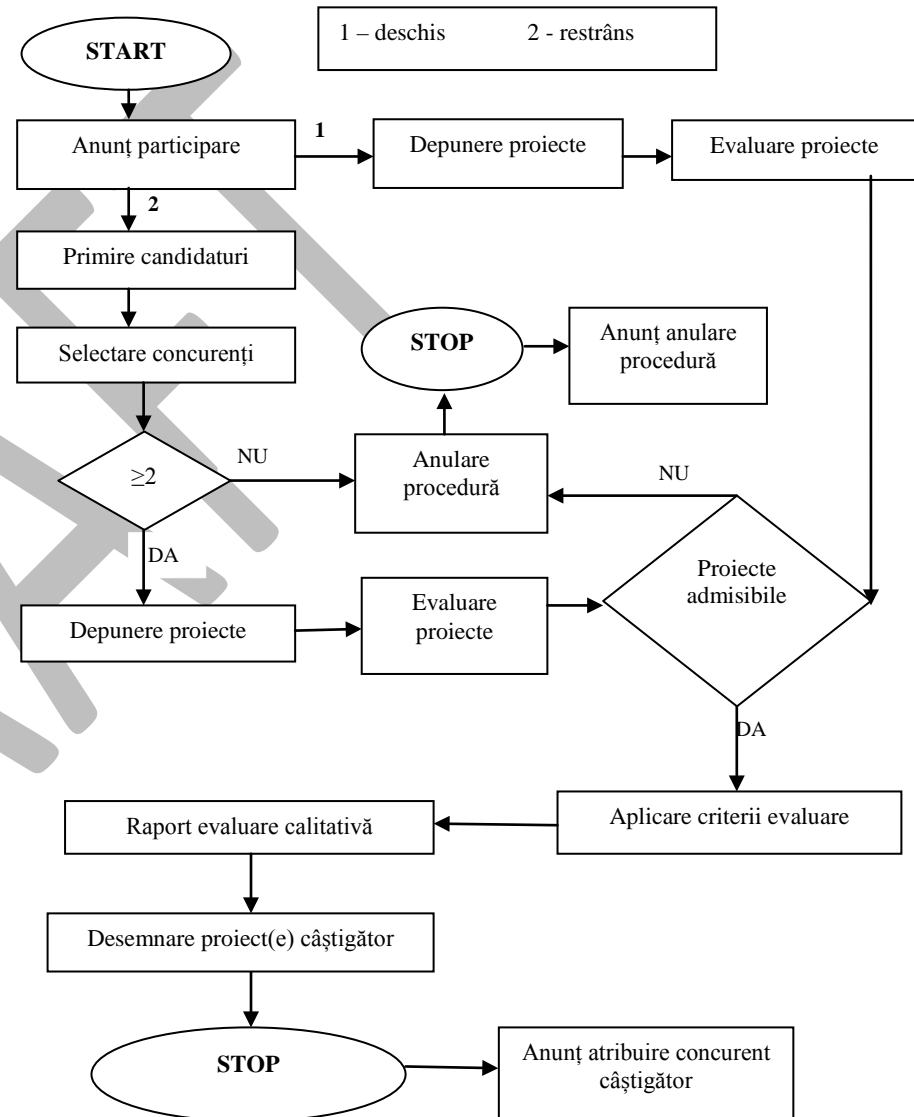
1 – deschis 2 - restrâns

START

Anunț participare

1

Depunere proiecte

Evaluare proiecte

2

Primire candidaturi

Selectare concurenți

STOP

Anunț anulare procedură

$\geq 2$

NU

Anulare procedură

NU

DA

Proiecte admisibile

Depunere proiecte

Evaluare proiecte

DA

Aplicare criterii evaluare

Raport evaluare calitativă

Desemnare proiect(e) câștigător

STOP

Anunț atribuire concurent câștigător